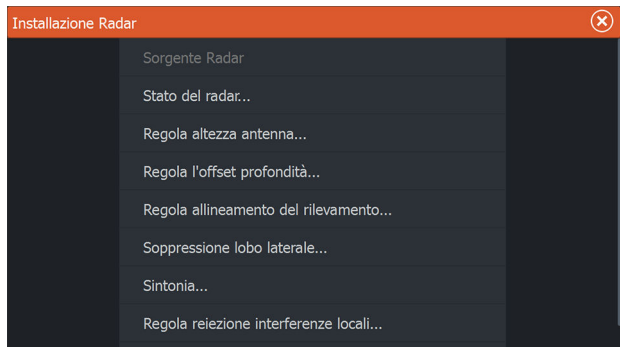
Installazione Radar

Sorgente Radar

Stato del radar...

Regola altezza antenna...

Regola l'offset profondità...

Regola allineamento del rilevamento...

Soppressione lobo laterale...

Sintonia...

Regola reiezione interferenze locali...